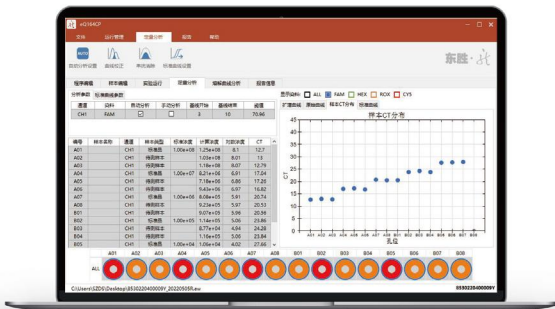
x2164CP

文件 运行管理 定量分析 报告 帮助

AUTO 自动分析设置 基线设定 荧光地图 标准曲线设置

东胜·北

程序编辑 样本编辑 实验运行 定量分析 熔解曲线分析 报告信息

分析参数 标准曲线参数

| 通道 | 染料 | 自动分析 | 手动分析 | 基线开始 | 基线结束 | 阈值 |
|---|---|---|---|---|---|---|
| CH1 | FAM | ☑ | ☐ | 3 | 10 | 70.96 |

| 编号 | 样本名称 | 通道 | 样本类型 | 标准浓度 | 计算浓度 | 对数浓度 | CT |
|---|---|---|---|---|---|---|---|
| A01 | | CH1 | 标准品 | 1.00e+08 | 1.25e+08 | 8.1 | 12.7 |
| A02 | | CH1 | 待测样本 | | 1.03e+08 | 8.01 | 13 |
| A03 | | CH1 | 待测样本 | | 1.18e+08 | 8.07 | 12.9 |
| A04 | | CH1 | 标准品 | 1.00e+07 | 8.21e+06 | 6.91 | 17.04 |
| A05 | | CH1 | 待测样本 | | 7.18e+06 | 6.86 | 17.24 |
| A06 | | CH1 | 待测样本 | | 9.43e+06 | 6.97 | 16.86 |
| A07 | | CH1 | 标准品 | 1.00e+06 | 8.08e+05 | 5.91 | 20.74 |
| A08 | | CH1 | 待测样本 | | 9.23e+05 | 5.96 | 20.54 |
| B01 | | CH1 | 待测样本 | | 9.07e+05 | 5.96 | 20.56 |
| B02 | | CH1 | 标准品 | 1.00e+05 | 1.14e+05 | 5.06 | 23.86 |
| B03 | | CH1 | 待测样本 | | 8.77e+04 | 4.94 | 24.28 |
| B04 | | CH1 | 待测样本 | | 1.10e+05 | 5.04 | 23.92 |
| B05 | | CH1 | 标准品 | 1.00e+04 | 1.02e+04 | 4.01 | 27.66 |

显示染料: ☐ ALL ☑ FAM ☐ HEX ☐ ROX ☐ CY5

扩增曲线 原始曲线 样本CT分布 标准曲线

样本CT分布

CT

45 40 35 30 25 20 15 10 5 0

A01 A02 A03 A04 A05 A06 A07 A08 B01 B02 B03 B04 B05 B06 B07 B08

孔位

A01 A02 A03 A04 A05 A06 A07 A08 B01 B02 B03 B04 B05 B06 B07 B08

ALL

C:\Users\SZDS\Desktop\853022040009Y_20220505R.aw

853022040009Y